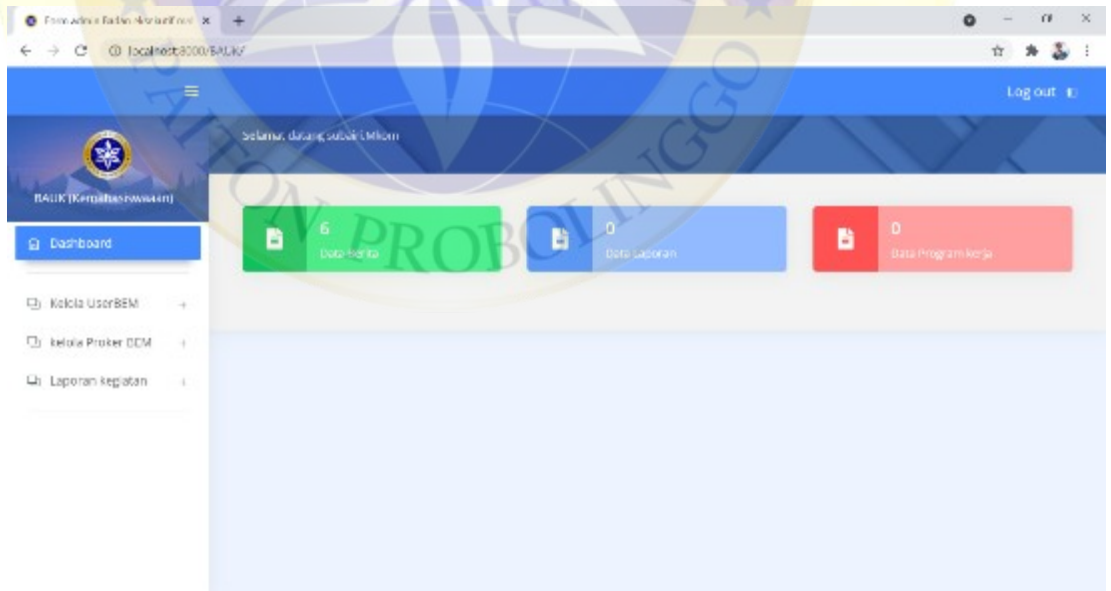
Form admin Badan Akademik dan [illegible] ×
localhost:8000/BAUK/
Log out
Selamat datang sebagai Admin
BAUK (Kemahasiswaan)
Dashboard
6
Data Berita
0
Data Laporan
0
Data Program kerja
Kelola UserBEM
kelola Proker BEM
Laporan kegiatan
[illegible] PROBOLINGGO